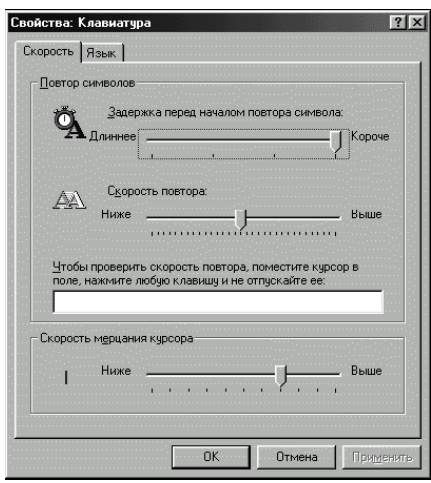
Свойства: Клавиатура

?

X

Скорость

Язык

Повтор символов

Задержка перед началом повтора символа:

Длиннее

Короче

Скорость повтора:

Ниже

Выше

Чтобы проверить скорость повтора, поместите курсор в поле, нажмите любую клавишу и не отпускайте ее:

Скорость мерцания курсора

Ниже

Выше

OK

Отмена

Применить